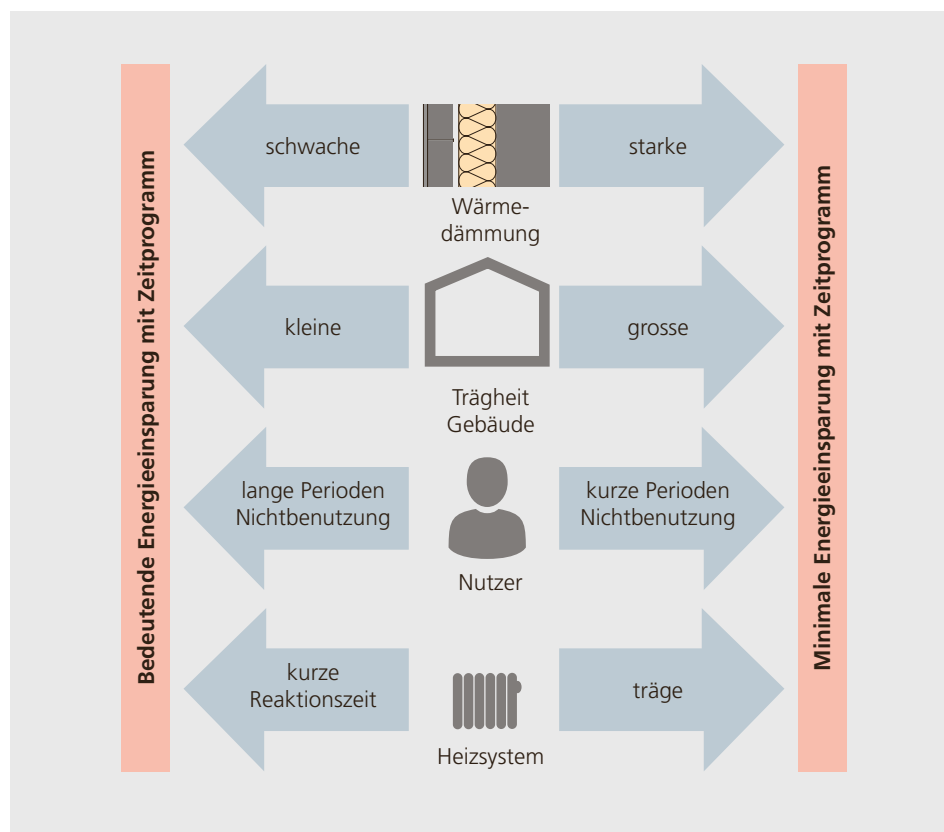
Bedeutende Energieeinsparung mit Zeitprogramm

schwache

Wärmedämmung

starke

kleine

Trägheit Gebäude

grosse

lange Perioden Nichtbenutzung

Nutzer

kurze Perioden Nichtbenutzung

kurze Reaktionszeit

Heizsystem

träge

Minimale Energieeinsparung mit Zeitprogramm